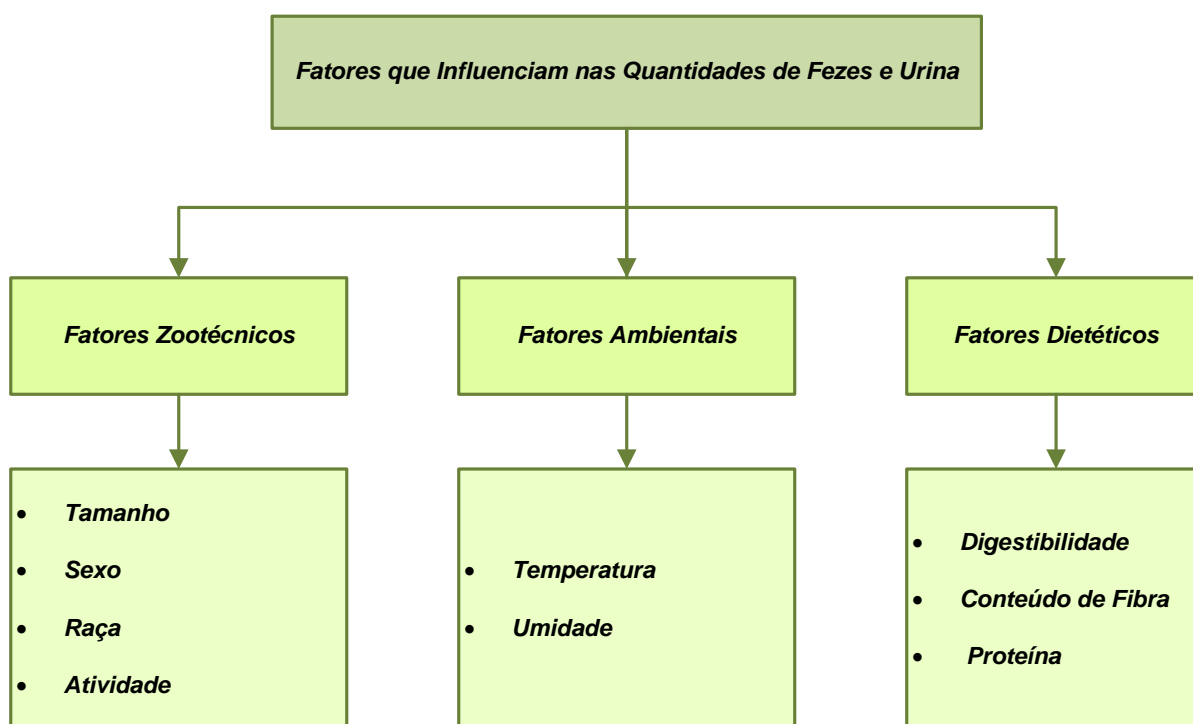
Fatores que Influenciam nas Quantidades de Fezes e Urina

Fatores Zootécnicos

Fatores Ambientais

Fatores Dietéticos

- Tamanho
- Sexo
- Raça
- Atividade

- Temperatura
- Umidade

- Digestibilidade
- Conteúdo de Fibra
- Proteína